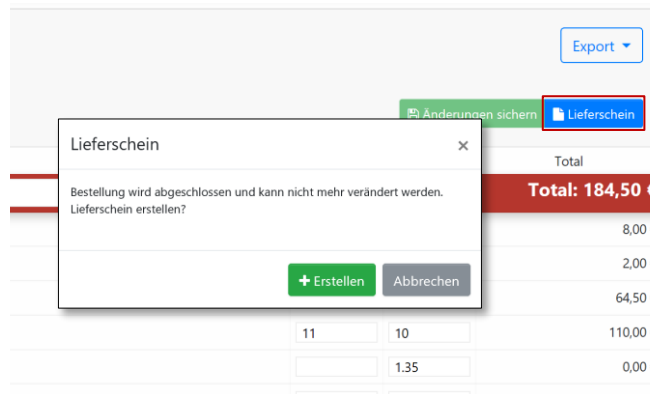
Export ▾

Änderungen sichern

Lieferschein

Lieferschein

×

Total

Total: 184,50

Bestellung wird abgeschlossen und kann nicht mehr verändert werden. Lieferschein erstellen?

8,00

2,00

+ Erstellen

Abbrechen

64,50

11

10

110,00

1.35

0,00